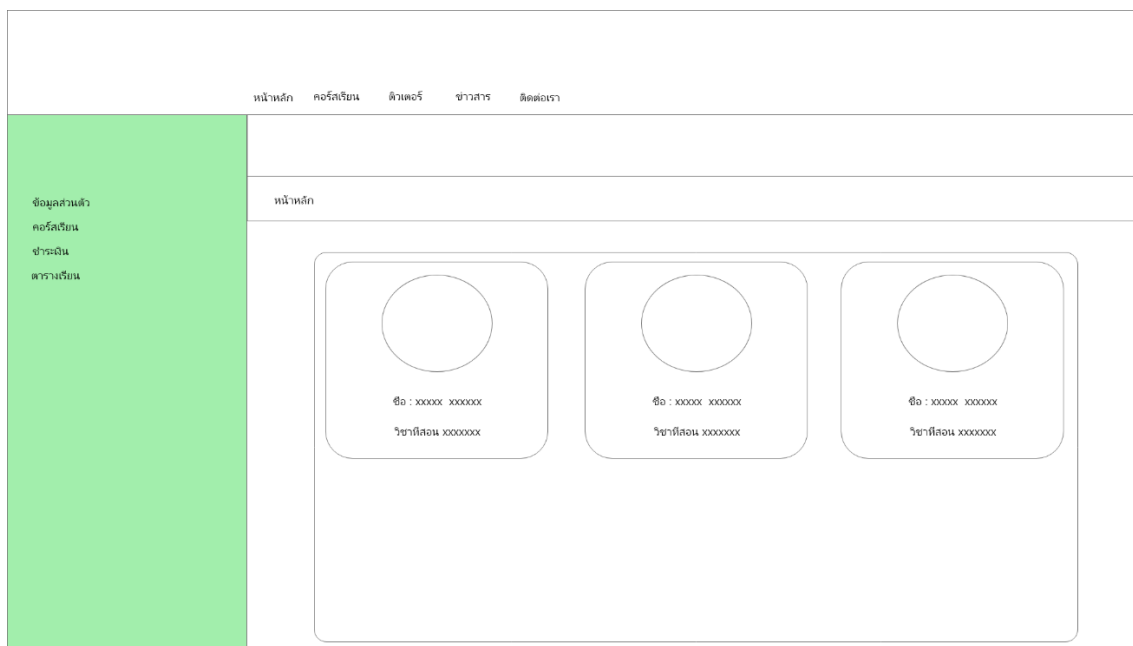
หน้าหลัก คอร์สเรียน ติวเตอร์ ข่าวสาร ติดต่อเรา

ข้อมูลส่วนตัว
คอร์สเรียน
ชำระเงิน
ตารางเรียน

หน้าหลัก

ชื่อ : xxxxx xxxxxx
วิชาที่สอน xxxxxxx

ชื่อ : xxxxx xxxxxx
วิชาที่สอน xxxxxxx

ชื่อ : xxxxx xxxxxx
วิชาที่สอน xxxxxxx